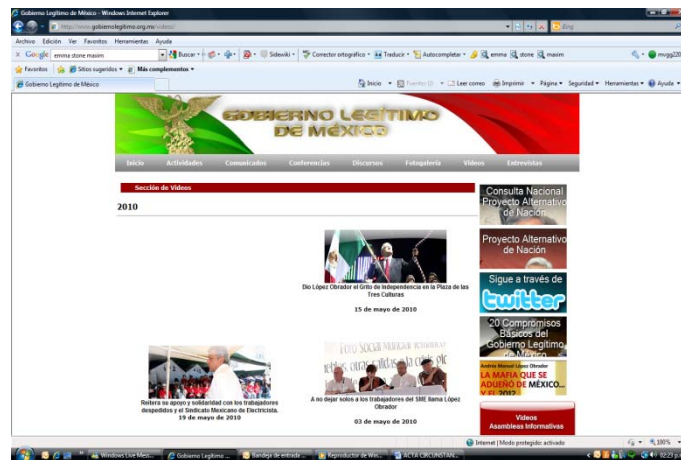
Gobierno Legítimo de México - Windows Internet Explorer

http://www.gobiernolegitimo.org.mx/videos/

Bing

Archivo Edición Ver Favoritos Herramientas Ayuda

Google emma stone maxim Buscar Sidewiki Corrector ortográfico Traducir Autocompletar emma stone maxim

Favoritos Sitios sugeridos Más complementos

Gobierno Legítimo de México

Inicio Fuentes (J) Leer correo Imprimir Página Seguridad Herramientas Ayuda

GOBIERNO LEGÍTIMO DE MÉXICO

Inicio Actividades Comunicados Conferencias Discursos Fotogalería Videos Entrevistas

Sección de Videos

2010

Dio López Obrador el Grito de Independencia en la Plaza de las Tres Culturas

15 de mayo de 2010

Reitera su apoyo y solidaridad con los trabajadores despedidos y el Sindicato Mexicano de Electricistas.

19 de mayo de 2010

A no dejar solos a los trabajadores del SME llama López Obrador

03 de mayo de 2010

Consulta Nacional Proyecto Alternativo de Nación

Proyecto Alternativo de Nación

Sigue a través de twitter

20 Compromisos Básicos del Gobierno Legítimo de México

Andrés Manuel López Obrador LA MAFIA QUE SE ADUEÑÓ DE MÉXICO... Y EL 2012

Videos Asambleas Informativas

Internet | Modo protegido: activado 100%

Windows Live Mess... Gobierno Legítimo ... Bandeja de entrada ... Reproductor de Win... ACTA CIRCUNSTAN... 02:23 p.m.